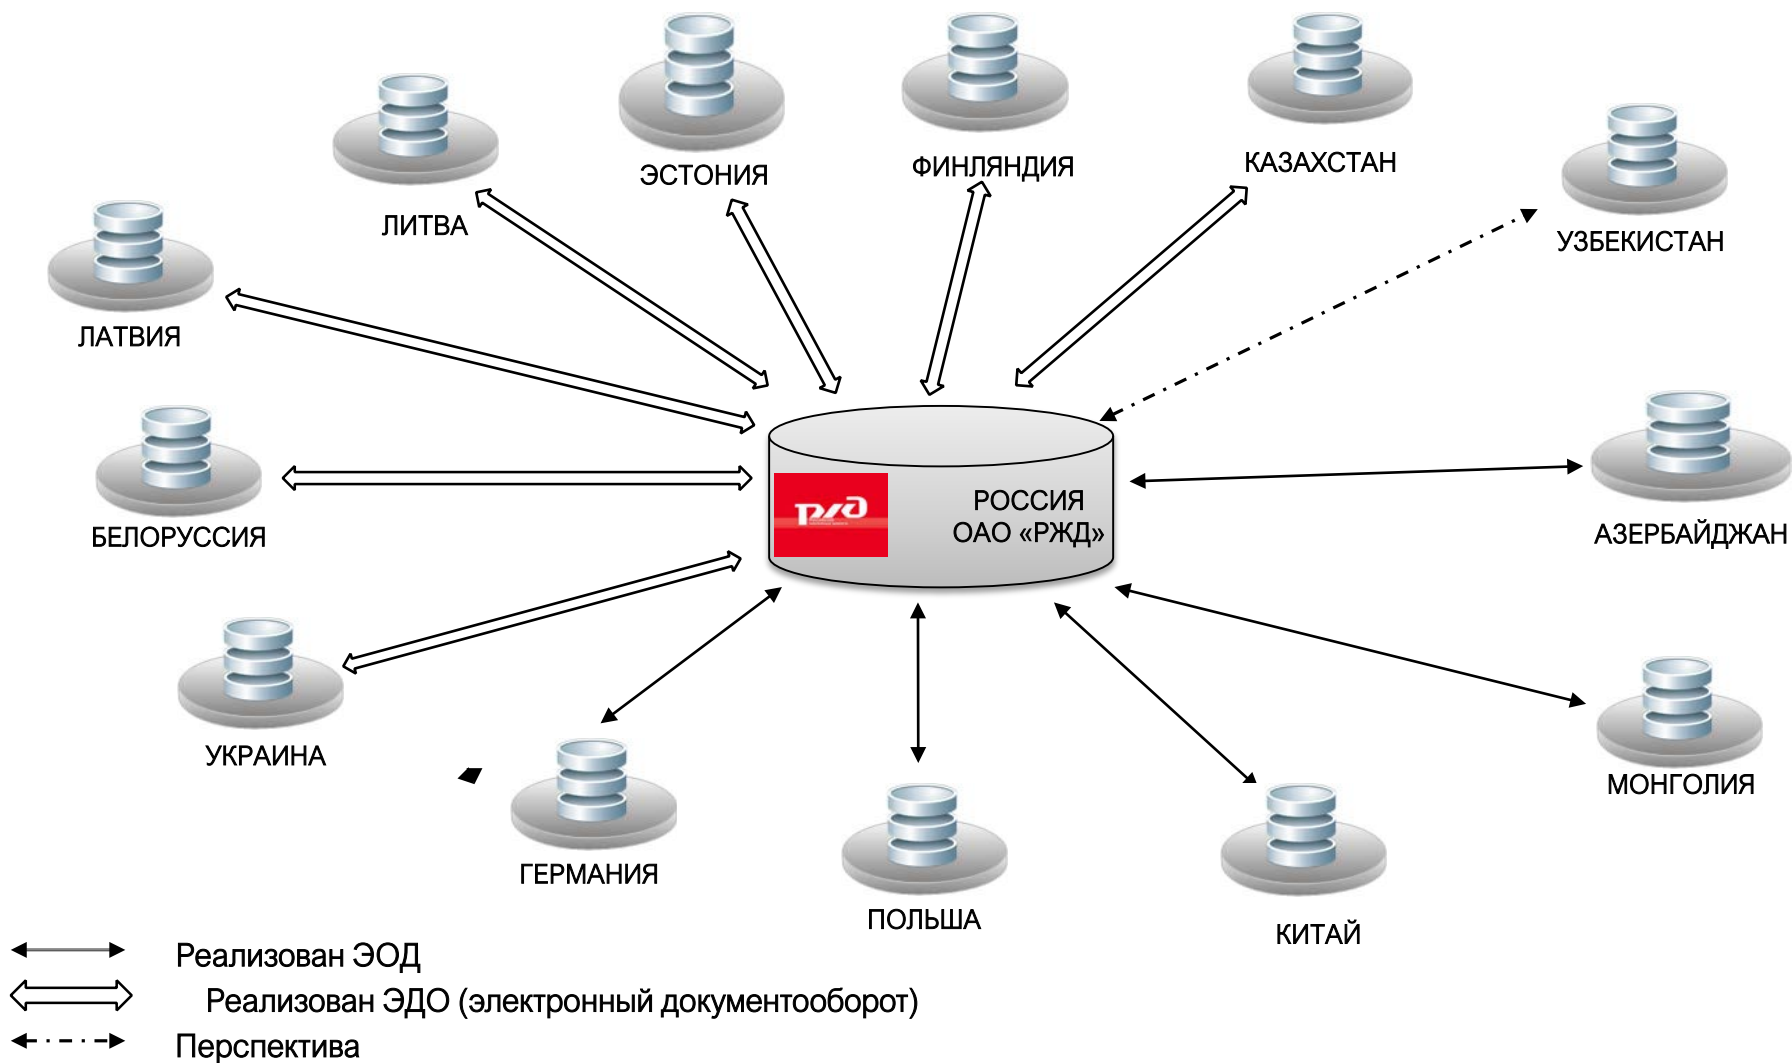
ЭСТОНИЯ

ФИНЛЯНДИЯ

КАЗАХСТАН

ЛИТВА

УЗБЕКИСТАН

ЛАТВИЯ

РЖД

РОССИЯ
ОАО «РЖД»

БЕЛОРУССИЯ

АЗЕРБАЙДЖАН

УКРАИНА

МОНГОЛИЯ

ГЕРМАНИЯ

ПОЛЬША

КИТАЙ

Реализован ЭОД

Реализован ЭДО (электронный документооборот)

Перспектива